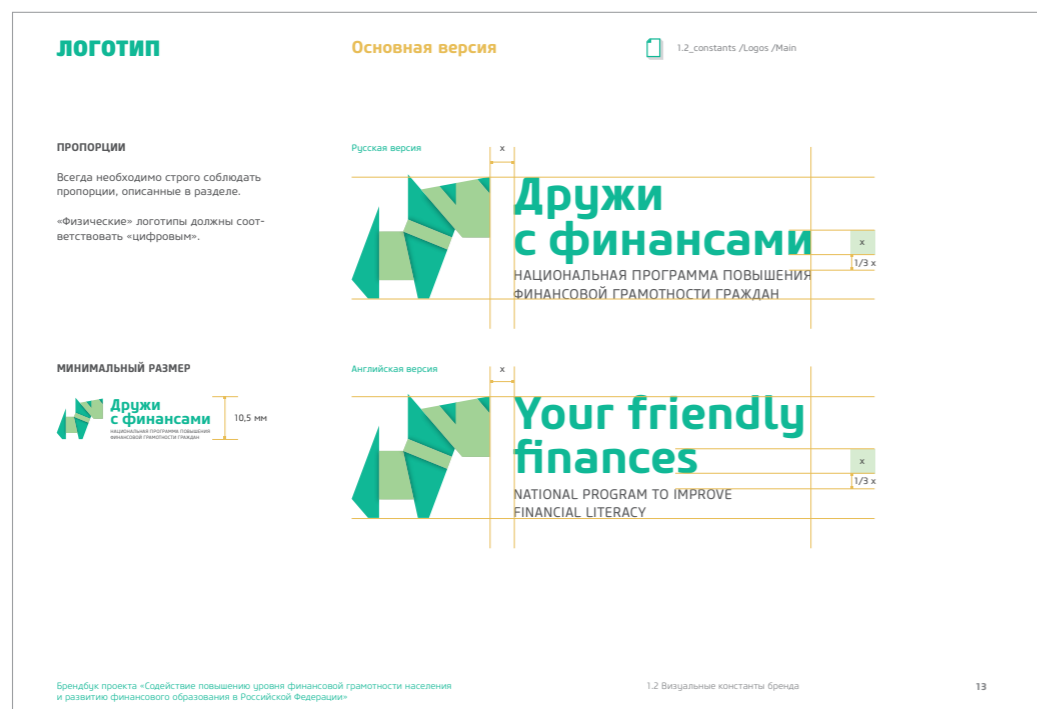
ЛОГОТИП

Основная версия

1.2_constants /Logos /Main

ПРОПОРЦИИ

Всегда необходимо строго соблюдать пропорции, описанные в разделе.

«Физические» логотипы должны соответствовать «цифровым».

Русская версия

x

Дружи с финансами

НАЦИОНАЛЬНАЯ ПРОГРАММА ПОВЫШЕНИЯ ФИНАНСОВОЙ ГРАМОТНОСТИ ГРАЖДАН

x

1/3 x

МИНИМАЛЬНЫЙ РАЗМЕР

Дружи с финансами

НАЦИОНАЛЬНАЯ ПРОГРАММА ПОВЫШЕНИЯ ФИНАНСОВОЙ ГРАМОТНОСТИ ГРАЖДАН

10,5 мм

Английская версия

x

Your friendly finances

NATIONAL PROGRAM TO IMPROVE FINANCIAL LITERACY

x

1/3 x

Брендбук проекта «Содействие повышению уровня финансовой грамотности населения и развитию финансового образования в Российской Федерации»

1.2 Визуальные константы бренда

13